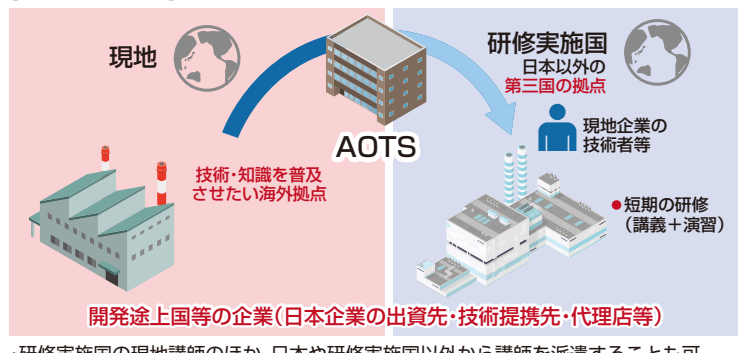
現地

研修実施国
日本以外の
第三国の拠点

AOTS

技術・知識を普及させたい海外拠点

現地企業の技術者等

●短期の研修（講義＋演習）

開発途上国等の企業（日本企業の出資先・技術提携先・代理店等）

・研修実施国の現地講師のほか、日本や研修実施国以外から講師を派遣することも可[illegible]